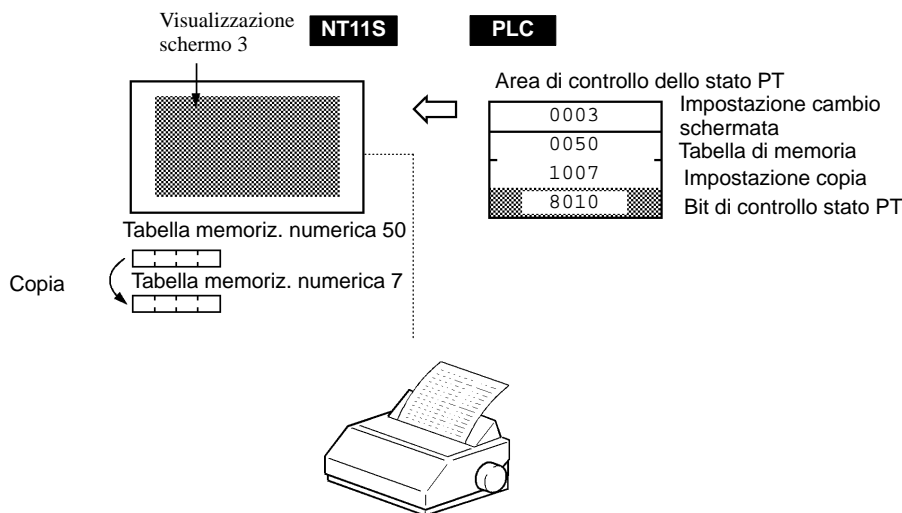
Visualizzazione schermo 3

NT11S

PLC

Area di controllo dello stato PT

| 0003 | Impostazione cambio schermata |
|---|---|
| 0050 | Tabella di memoria |
| 1007 | Impostazione copia |
| 8010 | Bit di controllo stato PT |

Tabella memoriz. numerica 50

Copia

Tabella memoriz. numerica 7